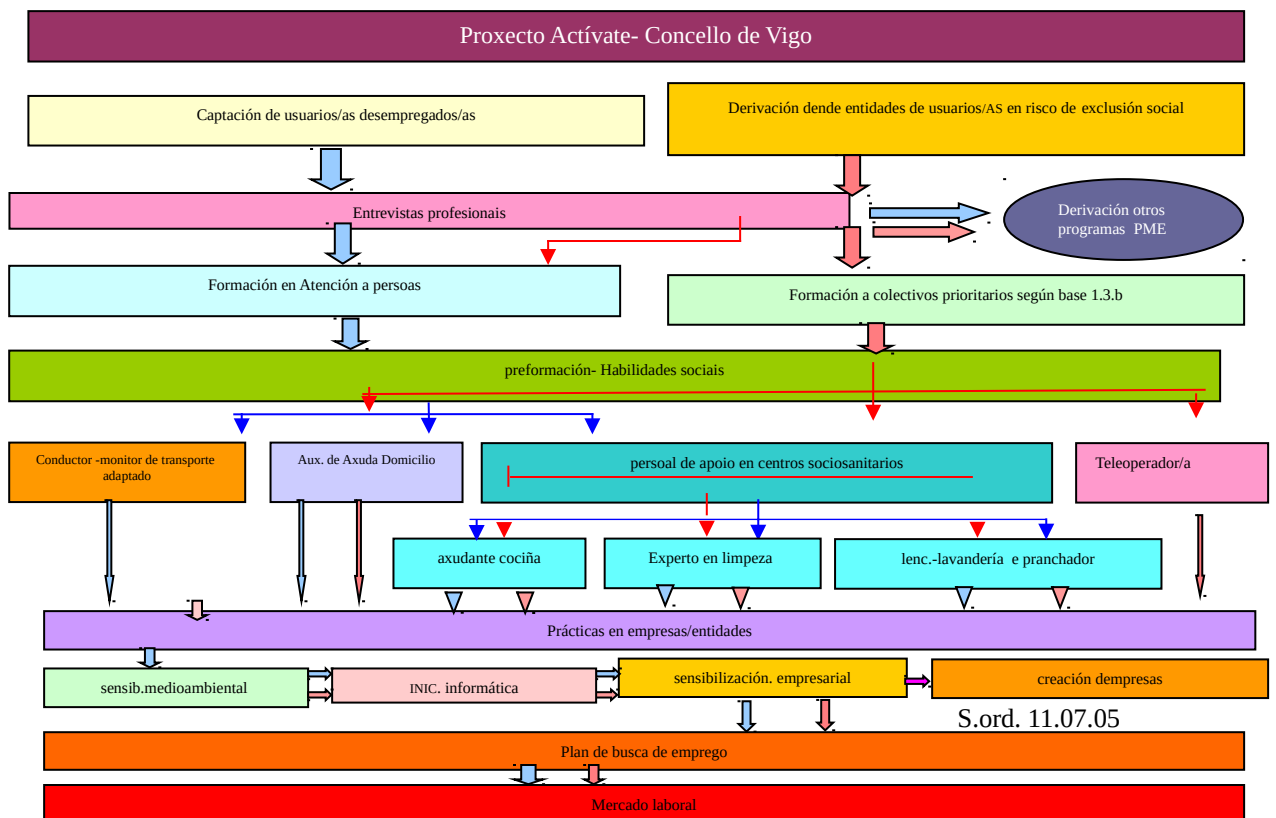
Proxecto Actívate- Concello de Vigo

Captación de usuarios/as desempregados/as

Derivación dende entidades de usuarios/AS en risco de exclusión social

Entrevistas profesionais

Derivación otros programas PME

Formación en Atención a persoas

Formación a colectivos prioritarios según base 1.3.b

preformación- Habilidades sociais

Conductor -monitor de transporte adaptado

Aux. de Axuda Domicilio

persoal de apoio en centros sociosanitarios

Teleoperador/a

axudante cociña

Experto en limpeza

lenc.-lavandería e pranchador

Prácticas en empresas/entidades

sensib.medioambiental

INIC. informática

sensibilización. empresarial

creación dempresas

S.ord. 11.07.05

Plan de busca de emprego

Mercado laboral